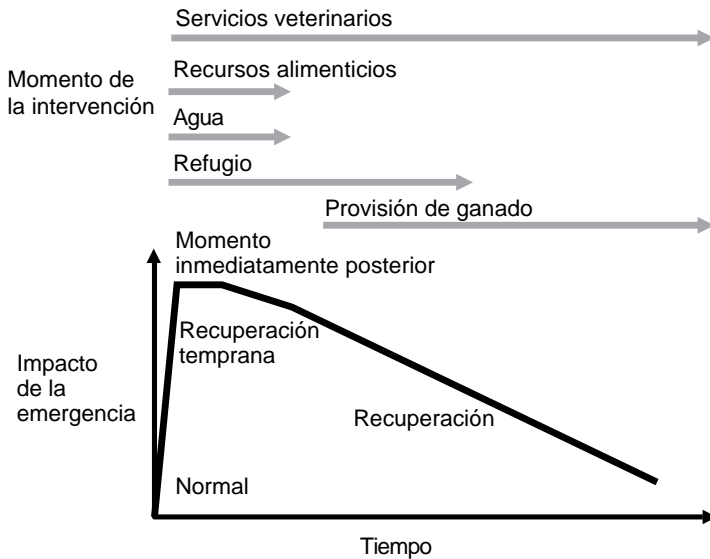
Servicios veterinarios

Momento de la intervención

Recursos alimenticios

Agua

Refugio

Provisión de ganado

Momento inmediatamente posterior

Recuperación temprana

Impacto de la emergencia

Recuperación

Normal

Tiempo